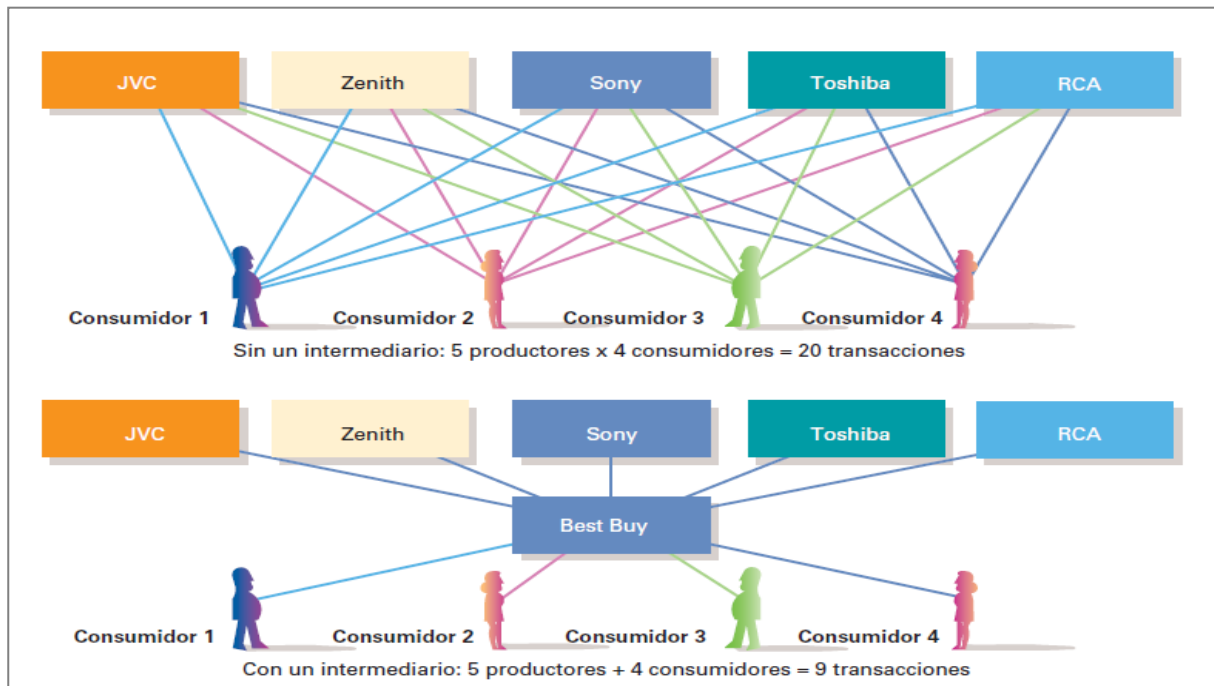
JVC
Zenith
Sony
Toshiba
RCA

Consumidor 1
Consumidor 2
Consumidor 3
Consumidor 4

Sin un intermediario: 5 productores x 4 consumidores = 20 transacciones

JVC
Zenith
Sony
Toshiba
RCA

Best Buy

Consumidor 1
Consumidor 2
Consumidor 3
Consumidor 4

Con un intermediario: 5 productores + 4 consumidores = 9 transacciones